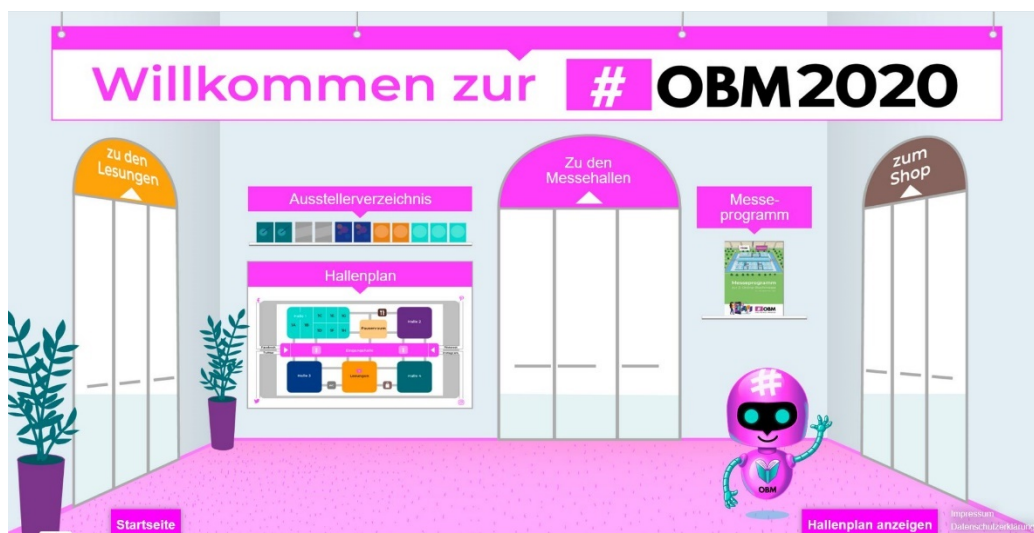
Willkommen zur # OBM2020

zu den Lesungen

Ausstellerverzeichnis

Hallenplan

Zu den Messehallen

Messe-programm

Messeprogramm

OBM

zum Shop

OBM

Startseite

Hallenplan anzeigen

Impressum

Datenschutzerklärung